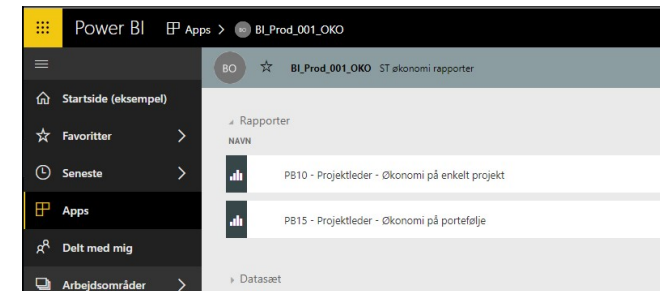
Power BI Apps > BO BI_Prod_001_OKO

BO BI_Prod_001_OKO ST økonomi rapporter

Startside (eksempel)

Favoritter

Seneste

Apps

Delt med mig

Arbejdsområder

Rapporter

NAVN

PB10 - Projektleder - Økonomi på enkelt projekt

PB15 - Projektleder - Økonomi på portefølje

Datasæt